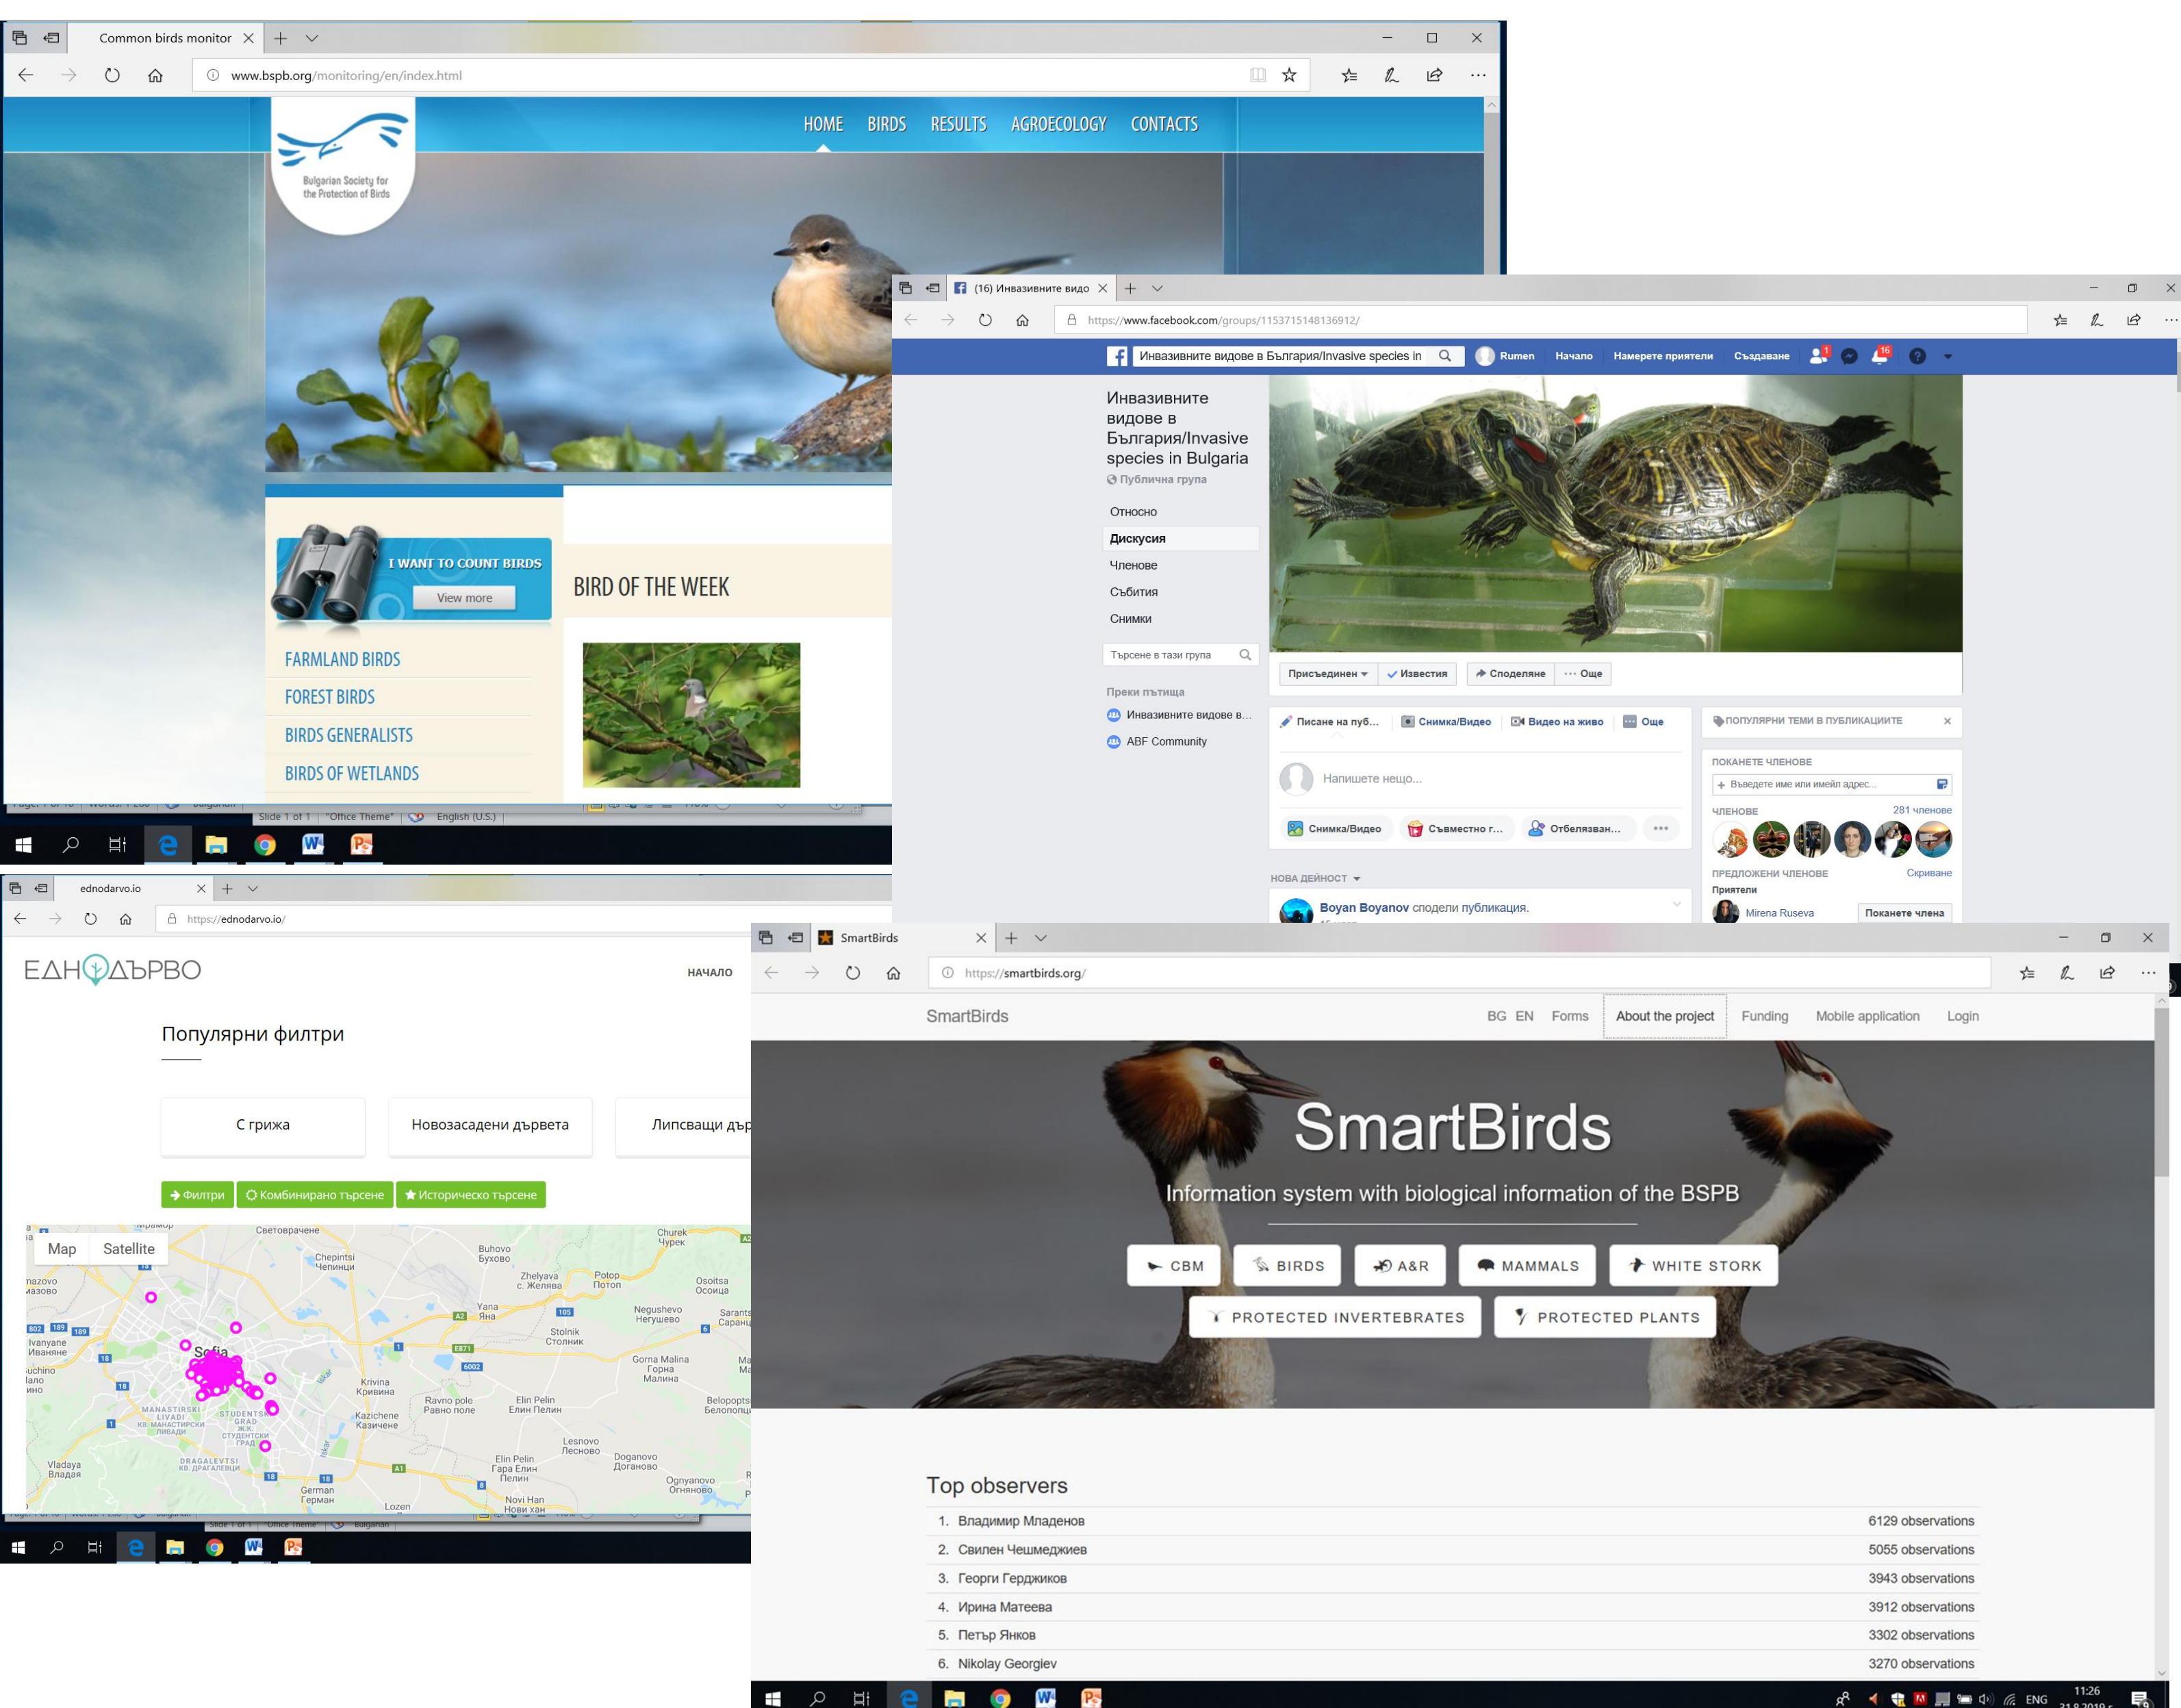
Common birds monitor

www.bspb.org/monitoring/en/index.html

HOME BIRDS RESULTS AGROECOLOGY CONTACTS

Bulgarian Society for the Protection of Birds

I WANT TO COUNT BIRDS
View more

BIRD OF THE WEEK

FARMLAND BIRDS
FOREST BIRDS
BIRDS GENERALISTS
BIRDS OF WETLANDS

Slide 1 of 1 "Office Theme" English (U.S.)

(16) Инвазивните видо

https://www.facebook.com/groups/1153715148136912/

Инвазивните видове в България/Invasive species in
Rumen Начало Намерете приятели Създаване

Инвазивните видове в България/Invasive species in Bulgaria
Публична група

Относно
Дискусия
Членове
Събития
Снимки

Търсене в тази група

Преки пътища
Инвазивните видове в...
ABF Community

Присъединен Известия Споделяне Още

Писане на пуб... Снимка/Видео Видео на живо Още

Напишете нещо...

Снимка/Видео Съвместно г... Отбелязван...

НОВА ДЕЙНОСТ

Boyan Boyanov сподели публикация.

ПОПУЛЯРНИ ТЕМИ В ПУБЛИКАЦИИТЕ

ПОКАНЕТЕ ЧЛЕНОВЕ
Въведете име или имейл адрес...

ЧЛЕНОВЕ 281 членове

ПРЕДЛОЖЕНИ ЧЛЕНОВЕ Скриване
Приятели
Mirena Ruseva Поканете члена

ednodarvo.io

https://ednodarvo.io/

ЕДНОДЪРВО

НАЧАЛО

Популярни филтри

С грижа
Новозасадени дървета
Липсващи дър

Филтри Комбинирано търсене Историческо търсене

Map Satellite

Sofia

SmartBirds

https://smartbirds.org/

SmartBirds BG EN Forms About the project Funding Mobile application Login

SmartBirds
Information system with biological information of the BSPB

CBM BIRDS A&R MAMMALS WHITE STORK
PROTECTED INVERTEBRATES PROTECTED PLANTS

Top observers

| | | |
|---|---|---|
| 1. | Владимир Младенов | 6129 observations |
| 2. | Свилен Чешмеджиев | 5055 observations |
| 3. | Георги Герджиков | 3943 observations |
| 4. | Ирина Матеева | 3912 observations |
| 5. | Петър Янков | 3302 observations |
| 6. | Nikolay Georgiev | 3270 observations |

ENG 11:26